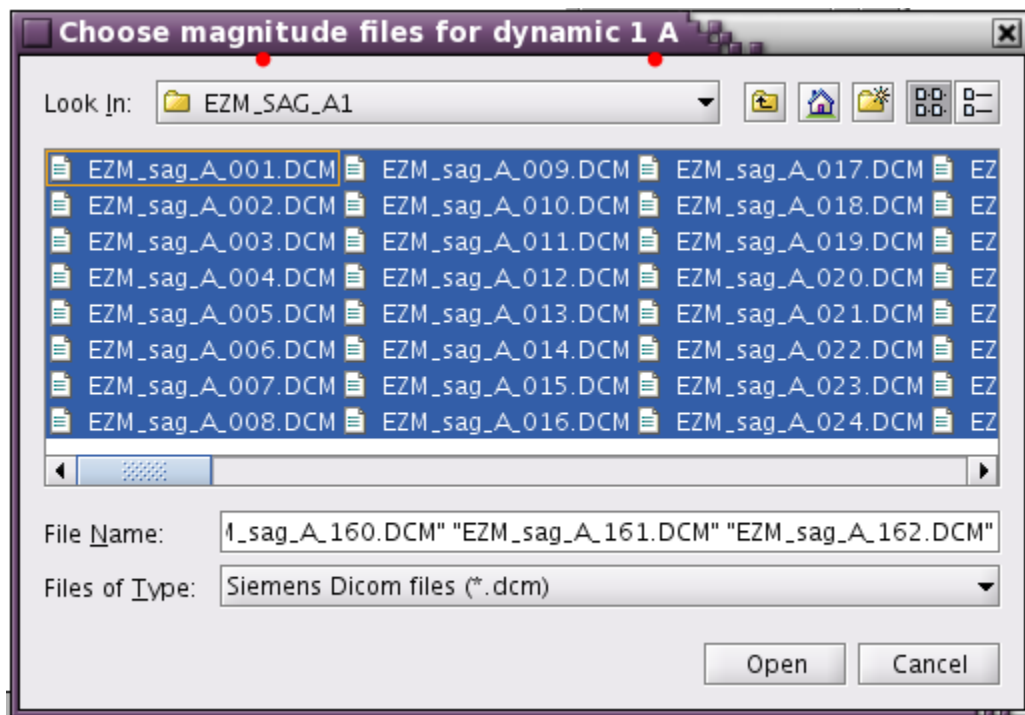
Choose magnitude files for dynamic 1 A

Look In: EZM_SAG_A1

EZM_sag_A_001.DCM
EZM_sag_A_002.DCM
EZM_sag_A_003.DCM
EZM_sag_A_004.DCM
EZM_sag_A_005.DCM
EZM_sag_A_006.DCM
EZM_sag_A_007.DCM
EZM_sag_A_008.DCM
EZM_sag_A_009.DCM
EZM_sag_A_010.DCM
EZM_sag_A_011.DCM
EZM_sag_A_012.DCM
EZM_sag_A_013.DCM
EZM_sag_A_014.DCM
EZM_sag_A_015.DCM
EZM_sag_A_016.DCM
EZM_sag_A_017.DCM
EZM_sag_A_018.DCM
EZM_sag_A_019.DCM
EZM_sag_A_020.DCM
EZM_sag_A_021.DCM
EZM_sag_A_022.DCM
EZM_sag_A_023.DCM
EZM_sag_A_024.DCM
EZ
EZ
EZ
EZ
EZ
EZ
EZ
EZ

File Name: I_sag_A_160.DCM" "EZM_sag_A_161.DCM" "EZM_sag_A_162.DCM"

Files of Type: Siemens Dicom files (*.dcm)

Open
Cancel